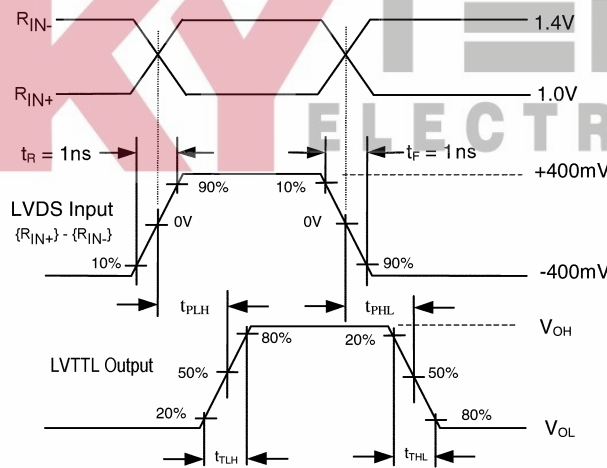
$R_{IN-}$

1.4V

$R_{IN+}$

1.0V

ELECTR

$t_R$ = 1ns

$t_F$ = 1ns

90%

10%

+400mV

LVDS Input

$\{R_{IN+}\} - \{R_{IN-}\}$

0V

0V

10%

90%

-400mV

$t_{PLH}$

$t_{PHL}$

$V_{OH}$

80%

20%

LVTTL Output

50%

50%

20%

80%

$V_{OL}$

$t_{TLH}$

$t_{THL}$